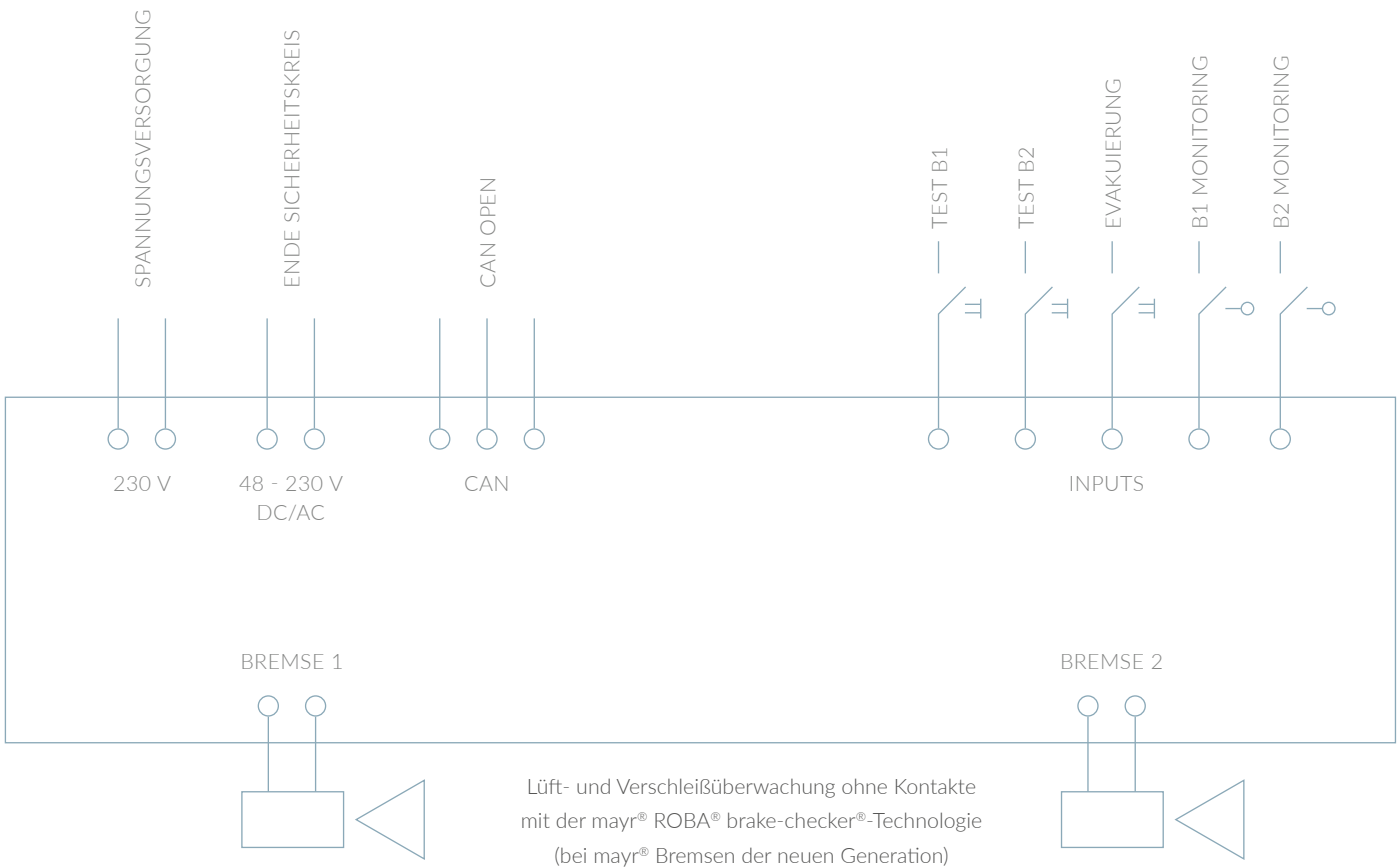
SPANNUNGSVERSORGUNG

ENDE SICHERHEITSKREIS

CAN OPEN

TEST B1

TEST B2

EVAKUIERUNG

B1 MONITORING

B2 MONITORING

230 V

48 - 230 V DC/AC

CAN

INPUTS

BREMSE 1

BREMSE 2

Lüft- und Verschleißüberwachung ohne Kontakte mit der mayr® ROBA® brake-checker®-Technologie (bei mayr® Bremsen der neuen Generation)